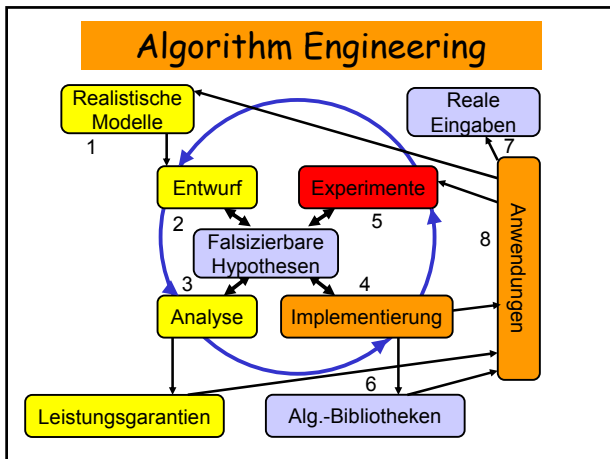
Algorithm Engineering

Realistische Modelle

1

Reale Eingaben

7

Entwurf

Experimente

2

5

Falsizierbare Hypothesen

8

Anwendungen

3

4

Analyse

Implementierung

6

Leistungsgarantien

Alg.-Bibliotheken